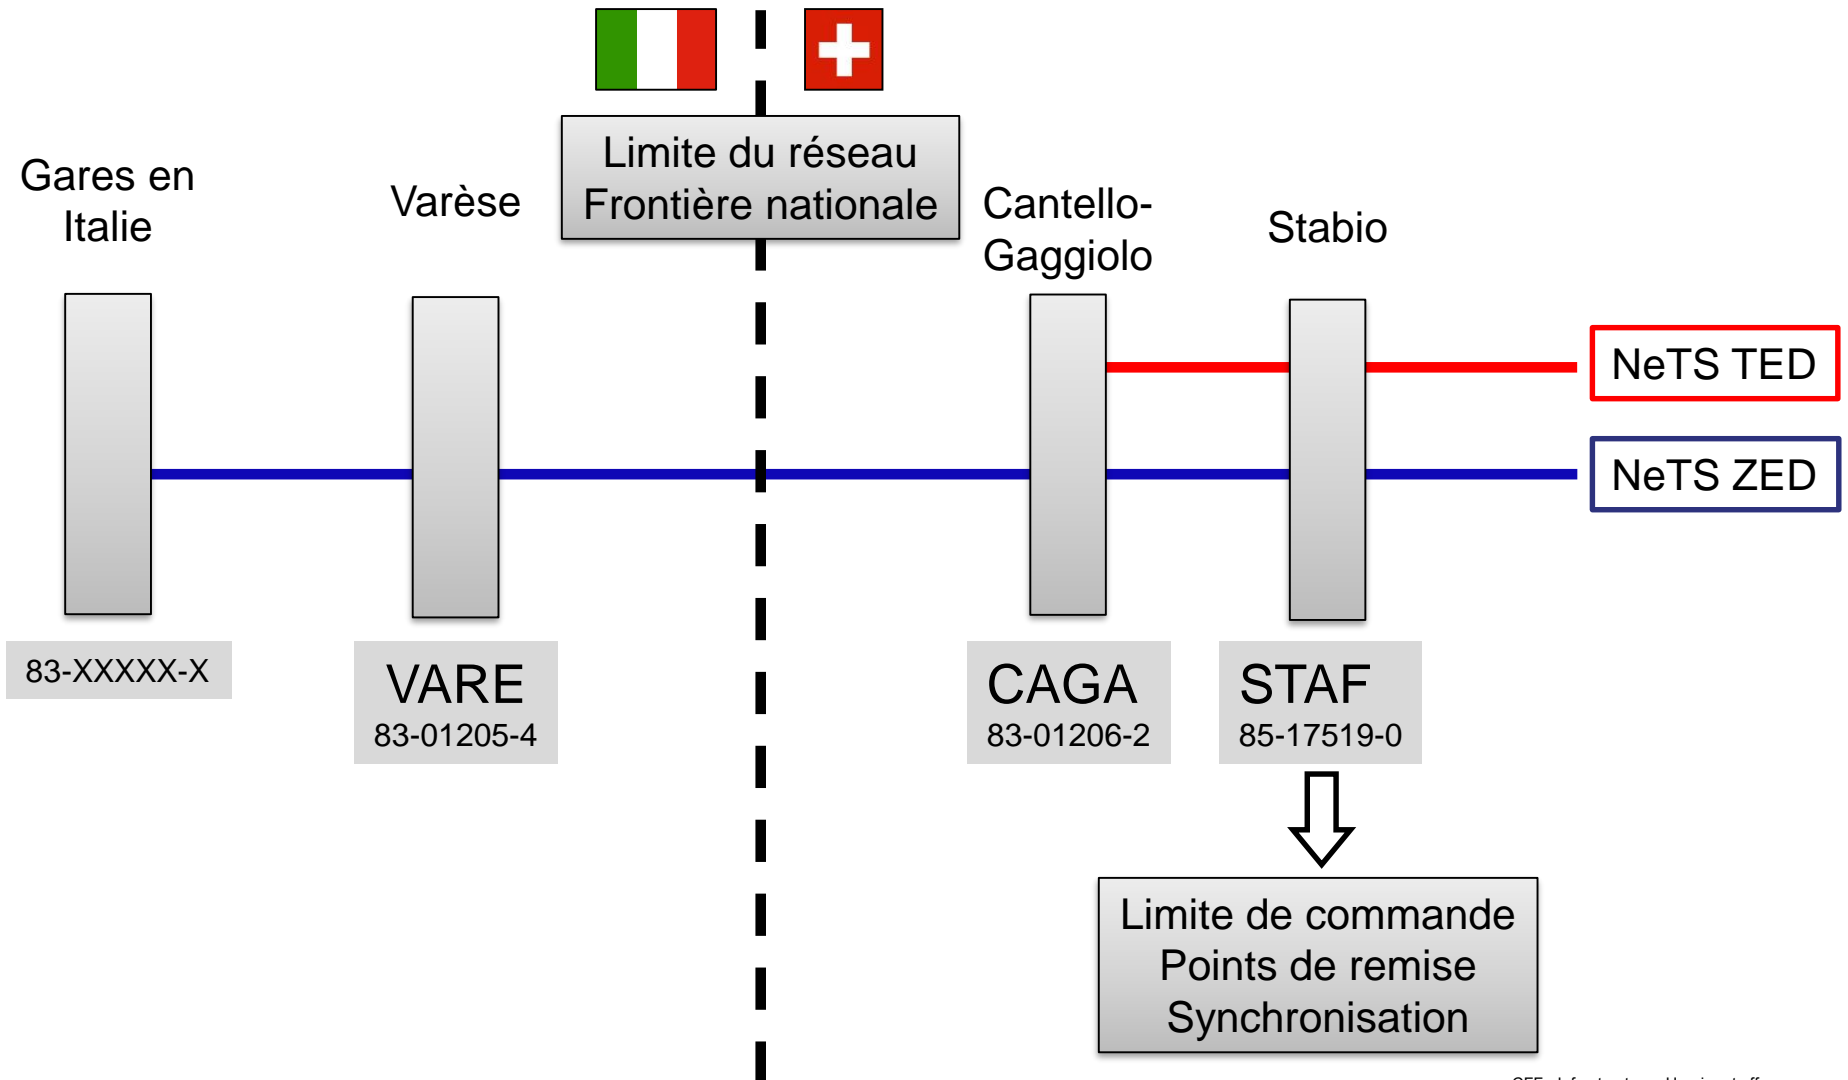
Limite du réseau
Frontière nationale

Gares en Italie

Varèse

Cantello-Gaggiolo

Stabio

NeTS TED

NeTS ZED

83-XXXXX-X

VARE
83-01205-4

CAGA
83-01206-2

STAF
85-17519-0

Limite de commande
Points de remise
Synchronisation

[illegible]